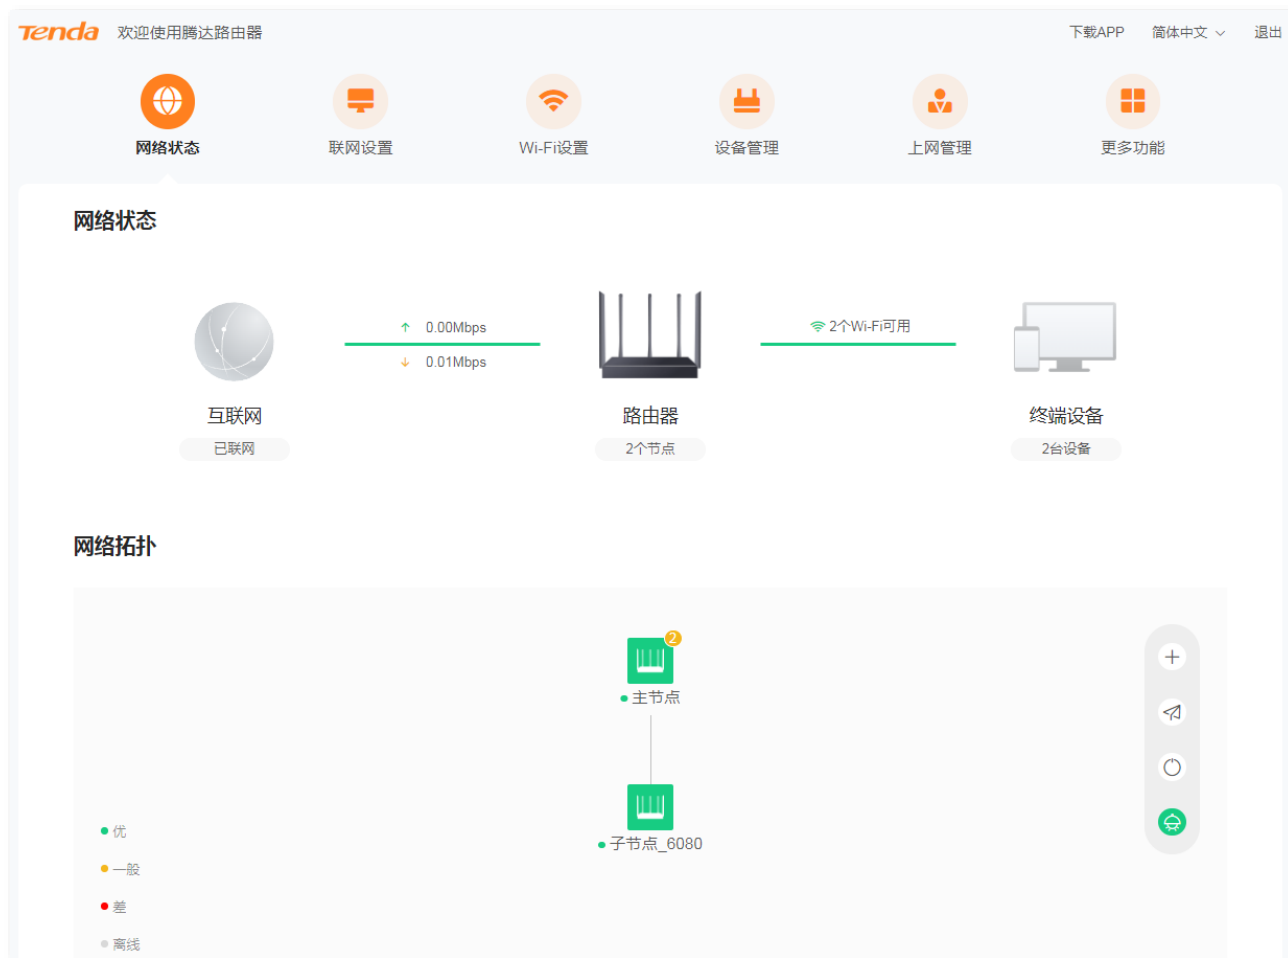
Tenda 欢迎使用腾达路由器

下载APP 简体中文 退出

网络状态 联网设置 Wi-Fi设置 设备管理 上网管理 更多功能

网络状态

0.00Mbps
0.01Mbps

2个Wi-Fi可用

互联网
已联网

路由器
2个节点

终端设备
2台设备

网络拓扑

2
主节点

子节点_6080

优
一般
差
离线